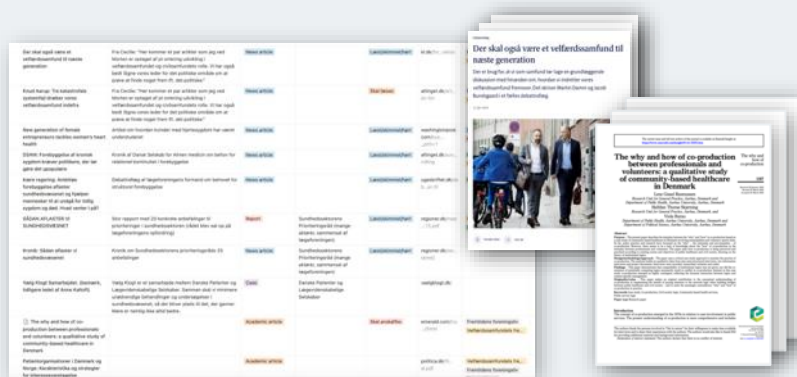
Der skal også være et velfærdssamfund til næste generation

Knud Aarup: Tre katastrofale systemfejl skaber vores velfærdssamfund indefra

New generation of female entrepreneurs tackles women's heart health

DSMM: Forebyggelse af kronisk sygdom kræver politikere, der tør gøre det upopulære

Ivans regering: Ambitiøs forebyggelses-aftalen sundhedsvæsenet og flyabserrmennesker til at undgå for tidlig sygdom og død. Hvad venter I på?

SÅDAN AFLASTER VI SUNDHEDSVÆSENET

Kronik: Sådan aflaster vi sundhedsvæsenet

Nielsgaard Samarbejdet, (Danmark, Infågare tabel af Anne Kaltoft)

The why and how of co-production between professionals and volunteers: a qualitative study of community-based healthcare in Denmark

Patientorganisationer i Danmark og Norge: Karakteristika og strategier for interessevaretagelse

News article
News article
News article
News article
Report
News article
Case
Academic article
Academic article

Der skal også være et velfærdssamfund til næste generation

The why and how of co-production between professionals and volunteers: a qualitative study of community-based healthcare in Denmark